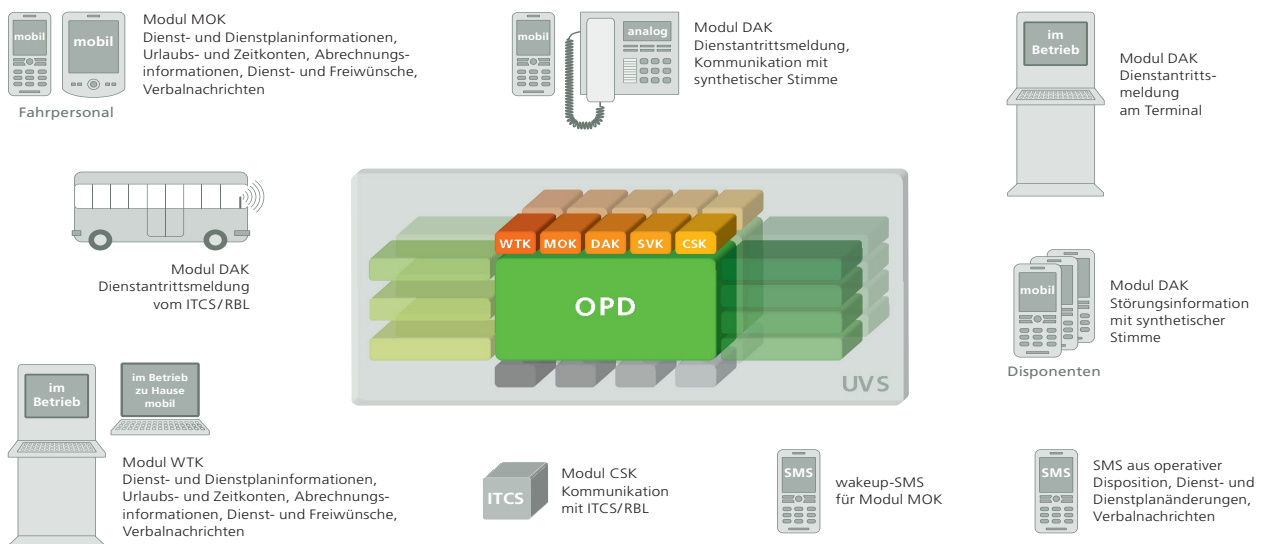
mobil mobil

Modul MOK
Dienst- und Dienstplaninformationen, Urlaubs- und Zeitkonten, Abrechnungsinformationen, Dienst- und Freiwünsche, Verbalnachrichten

Fahrpersonal

mobil analog

Modul DAK
Dienstantrittsmeldung, Kommunikation mit synthetischer Stimme

im Betrieb

Modul DAK
Dienstantrittsmeldung am Terminal

Modul DAK
Dienstantrittsmeldung vom ITCS/RBL

WTK MOK DAK SVK CSK

OPD

UVS

mobil

Modul DAK
Störungsinformation mit synthetischer Stimme

Disponenten

im Betrieb

im Betrieb zu Hause mobil

Modul WTK
Dienst- und Dienstplaninformationen, Urlaubs- und Zeitkonten, Abrechnungsinformationen, Dienst- und Freiwünsche, Verbalnachrichten

ITCS

Modul CSK
Kommunikation mit ITCS/RBL

SMS

wakeup-SMS für Modul MOK

SMS

SMS aus operativer Disposition, Dienst- und Dienstplanänderungen, Verbalnachrichten